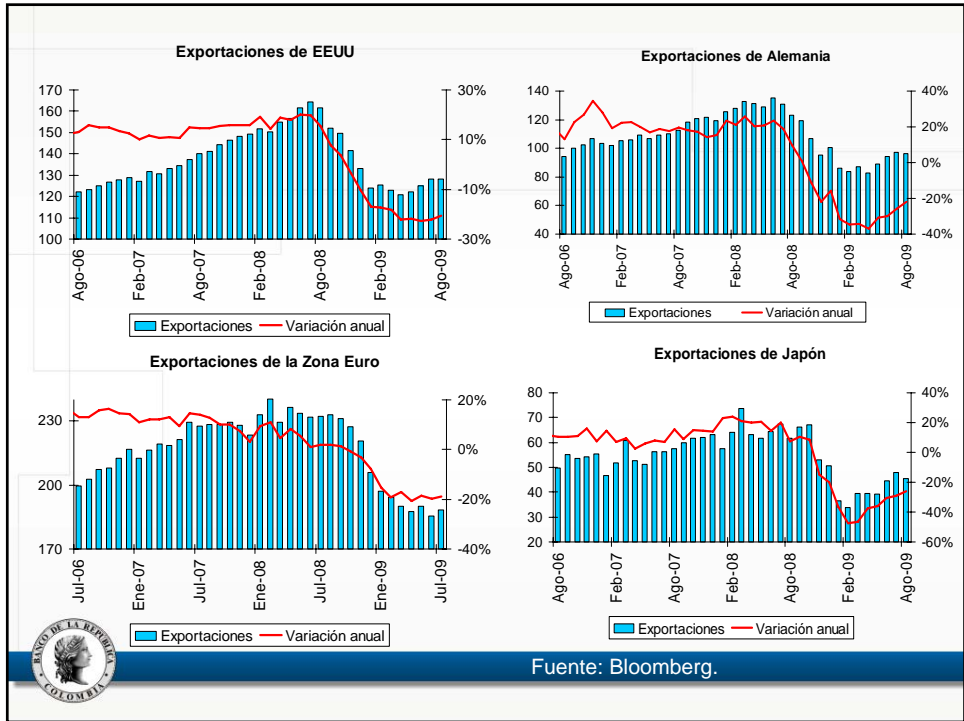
Exportaciones de EEUU

170
160
150
140
130
120
110
100

30%
10%
-10%
-30%

Ago-06
Feb-07
Ago-07
Feb-08
Ago-08
Feb-09
Ago-09

Exportaciones
Variación anual

Exportaciones de Alemania

140
120
100
80
60
40

40%
20%
0%
-20%
-40%

Ago-06
Feb-07
Ago-07
Feb-08
Ago-08
Feb-09
Ago-09

Exportaciones
Variación anual

Exportaciones de la Zona Euro

230
200
170

20%
0%
-20%
-40%

Jul-06
Ene-07
Jul-07
Ene-08
Jul-08
Ene-09
Jul-09

Exportaciones
Variación anual

Exportaciones de Japón

80
70
60
50
40
30
20

40%
20%
0%
-20%
-40%
-60%

Ago-06
Feb-07
Ago-07
Feb-08
Ago-08
Feb-09
Ago-09

Exportaciones
Variación anual

BANCO DE LA REPUBLICA COLOMBIA

Fuente: Bloomberg.